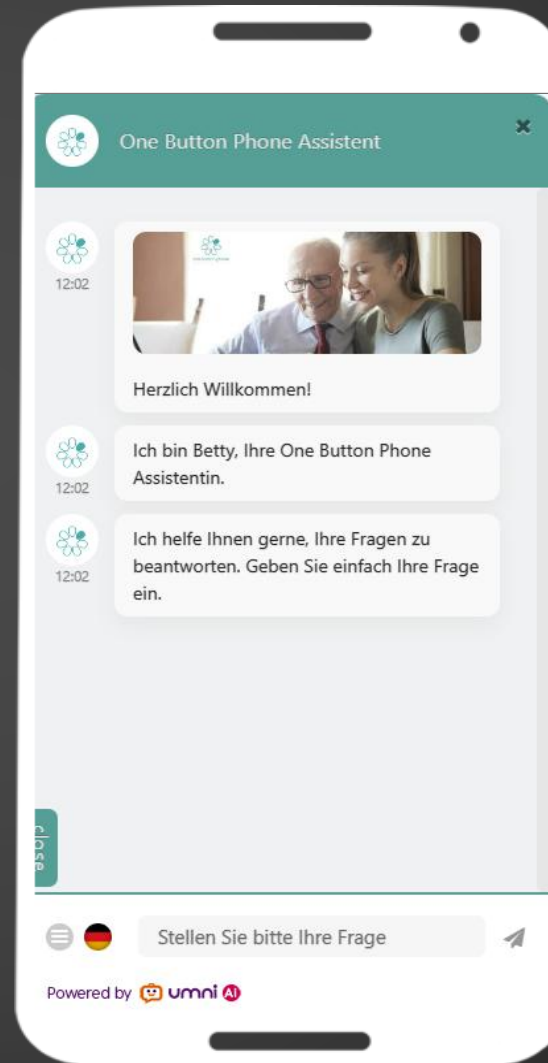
One Button Phone Assistent

×

12:02

Herzlich Willkommen!

12:02

Ich bin Betty, Ihre One Button Phone Assistentin.

12:02

Ich helfe Ihnen gerne, Ihre Fragen zu beantworten. Geben Sie einfach Ihre Frage ein.

close

Stellen Sie bitte Ihre Frage

Powered by umni AI